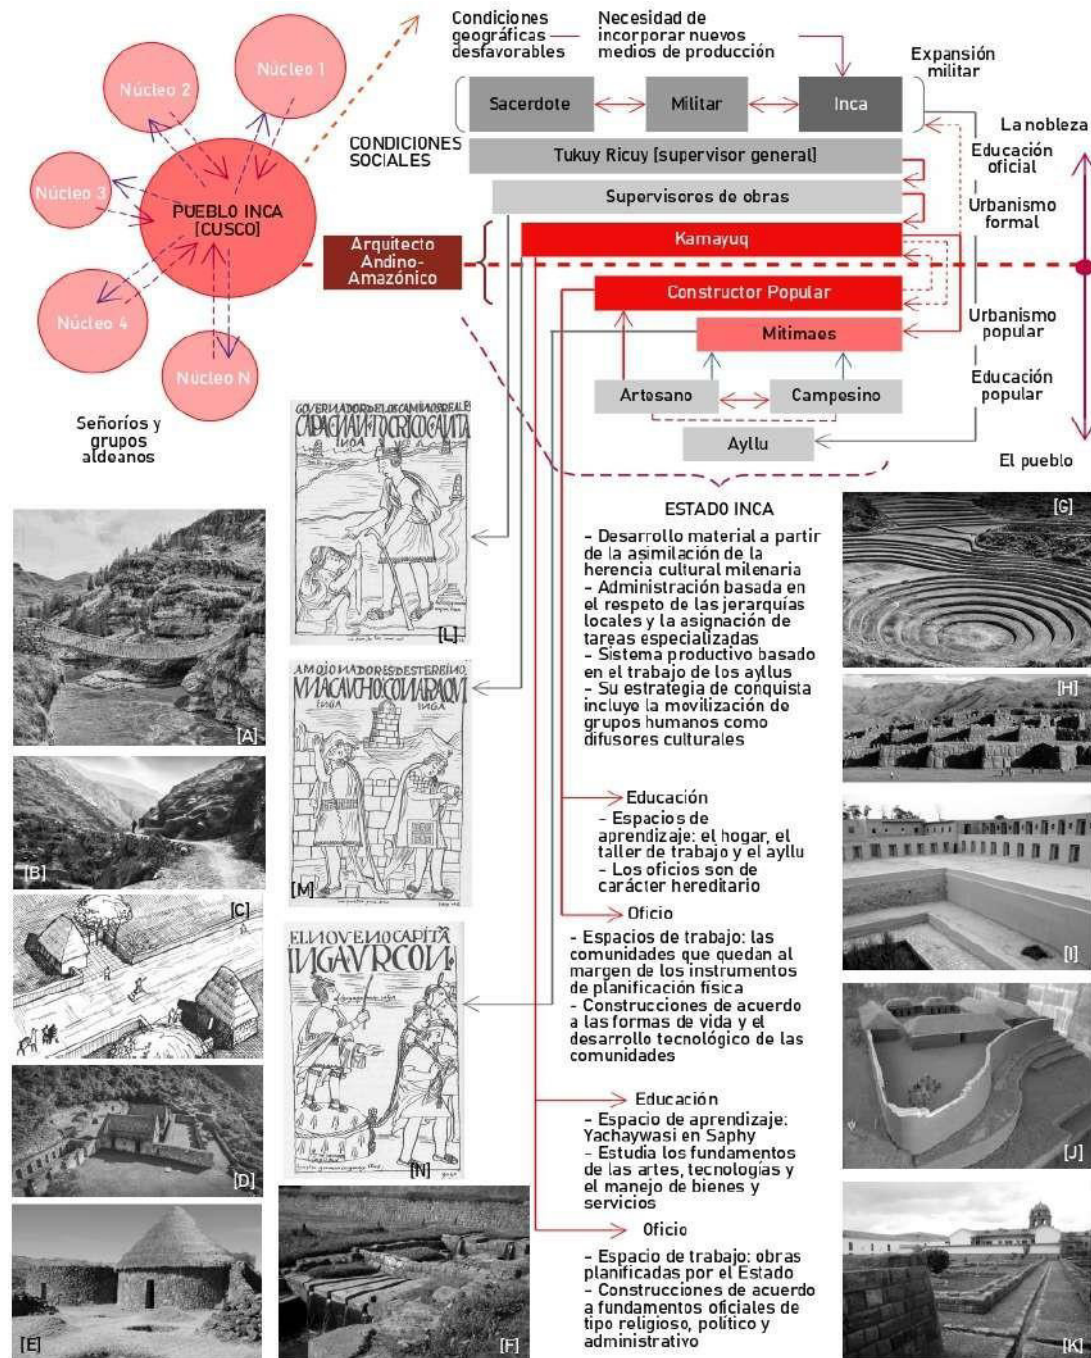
Núcleo 1

Núcleo 2

Núcleo 3

PUEBLO INCA [CUSCO]

Núcleo 4

Núcleo N

Señoríos y grupos aldeanos

Condiciones geográficas desfavorables

Necesidad de incorporar nuevos medios de producción

Expansión militar

Sacerdote

Militar

Inca

La nobleza

CONDICIONES SOCIALES

Tukuy Ricuy [supervisor general]

Educación oficial

Supervisores de obras

Urbanismo formal

Arquitecto Andino-Amazónico

Kamayuq

Constructor Popular

Urbanismo popular

Mitimaes

Educación popular

Artesano

Campesino

Ayllu

El pueblo

GOVERNADOR DE LOS CAMINOS REALES CAPACÑAN TOCRICOC APITA INGA

[L]

AMOJONADORES DESTE REINO ..

INGA INGA

[M]

EL NOVENO CAPITÁN INGA VRCON

[N]

ESTADO INCA

- Desarrollo material a partir de la asimilación de la herencia cultural milenaria
- Administración basada en el respeto de las jerarquías locales y la asignación de tareas especializadas
- Sistema productivo basado en el trabajo de los ayllus
- Su estrategia de conquista incluye la movilización de grupos humanos como difusores culturales

Educación
- Espacios de aprendizaje: el hogar, el taller de trabajo y el ayllu
- Los oficios son de carácter hereditario

Oficio
- Espacios de trabajo: las comunidades que quedan al margen de los instrumentos de planificación física
- Construcciones de acuerdo a las formas de vida y el desarrollo tecnológico de las comunidades

Educación
- Espacio de aprendizaje: Yachaywasi en Saphy
- Estudia los fundamentos de las artes, tecnologías y el manejo de bienes y servicios

Oficio
- Espacio de trabajo: obras planificadas por el Estado
- Construcciones de acuerdo a fundamentos oficiales de tipo religioso, político y administrativo

[A]
[B]
[C]
[D]
[E]
[F]
[G]
[H]
[I]
[J]
[K]